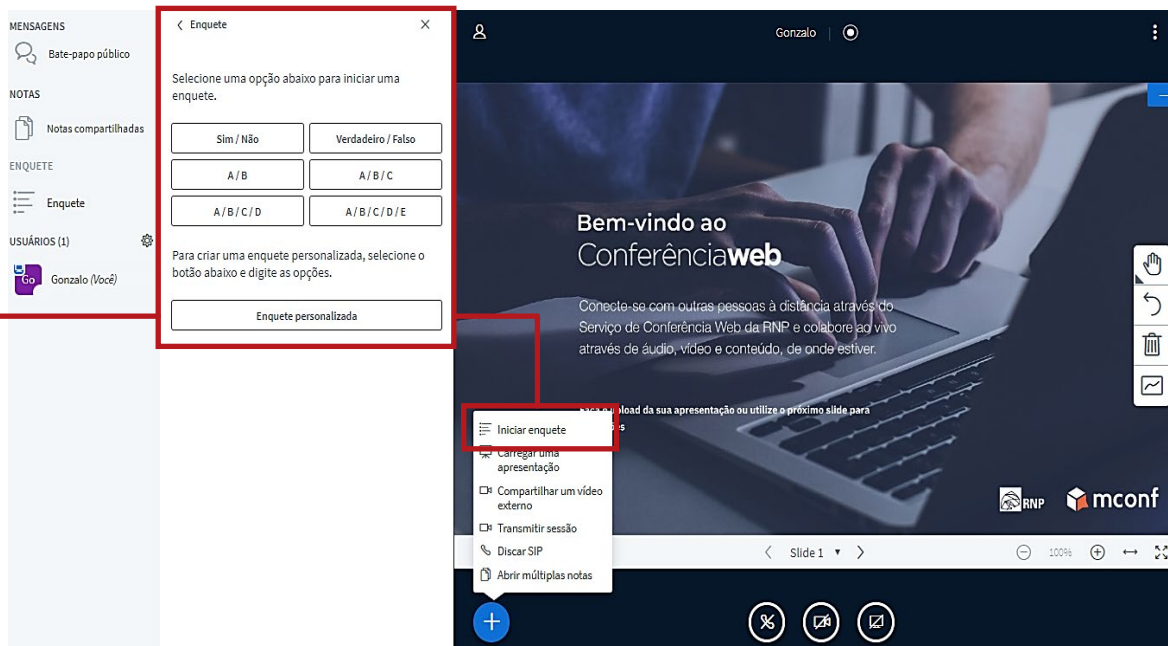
MENSAGENS

Bate-papo público

NOTAS

Notas compartilhadas

ENQUETE

Enquete

USUÁRIOS (1)

Go Gonzalo (Você)

Enquete

Selecione uma opção abaixo para iniciar uma enquete.

| Sim / Não | Verdadeiro / Falso |
|---|---|
| A / B | A / B / C |
| A / B / C / D | A / B / C / D / E |

Para criar uma enquete personalizada, selecione o botão abaixo e digite as opções.

Enquete personalizada

Gonzalo

Bem-vindo ao
Conferênciaweb

Conecte-se com outras pessoas à distância através do Serviço de Conferência Web da RNP e colabore ao vivo através de áudio, vídeo e conteúdo, de onde estiver.

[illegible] upload da sua apresentação ou utilize o próximo slide para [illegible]

RNP mconf

Iniciar enquete
Carregar uma apresentação
Compartilhar um vídeo externo
Transmitir sessão
Discar SIP
Abrir múltiplas notas

Slide 1

100%